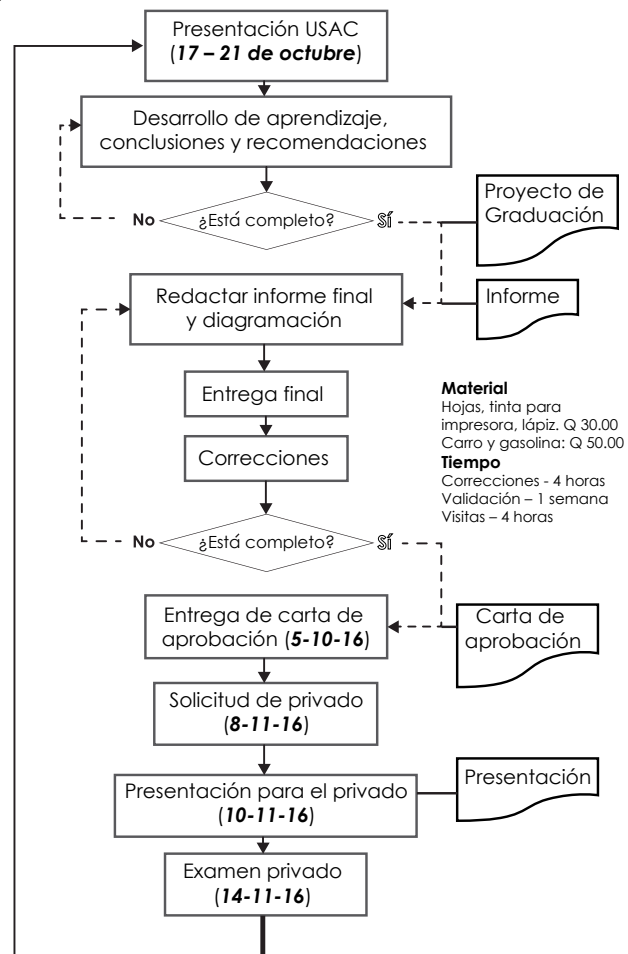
Presentación USAC
(**17 – 21 de octubre**)

Desarrollo de aprendizaje, conclusiones y recomendaciones

No ¿Está completo? Sí

Proyecto de Graduación

Redactar informe final y diagramación

Informe

Entrega final

Correcciones

**Material**
Hojas, tinta para impresora, lápiz. Q 30.00
Carro y gasolina: Q 50.00
**Tiempo**
Correcciones - 4 horas
Validación – 1 semana
Visitas – 4 horas

No ¿Está completo? Sí

Entrega de carta de aprobación (**5-10-16**)

Carta de aprobación

Solicitud de privado (**8-11-16**)

Presentación para el privado (**10-11-16**)

Presentación

Examen privado (**14-11-16**)